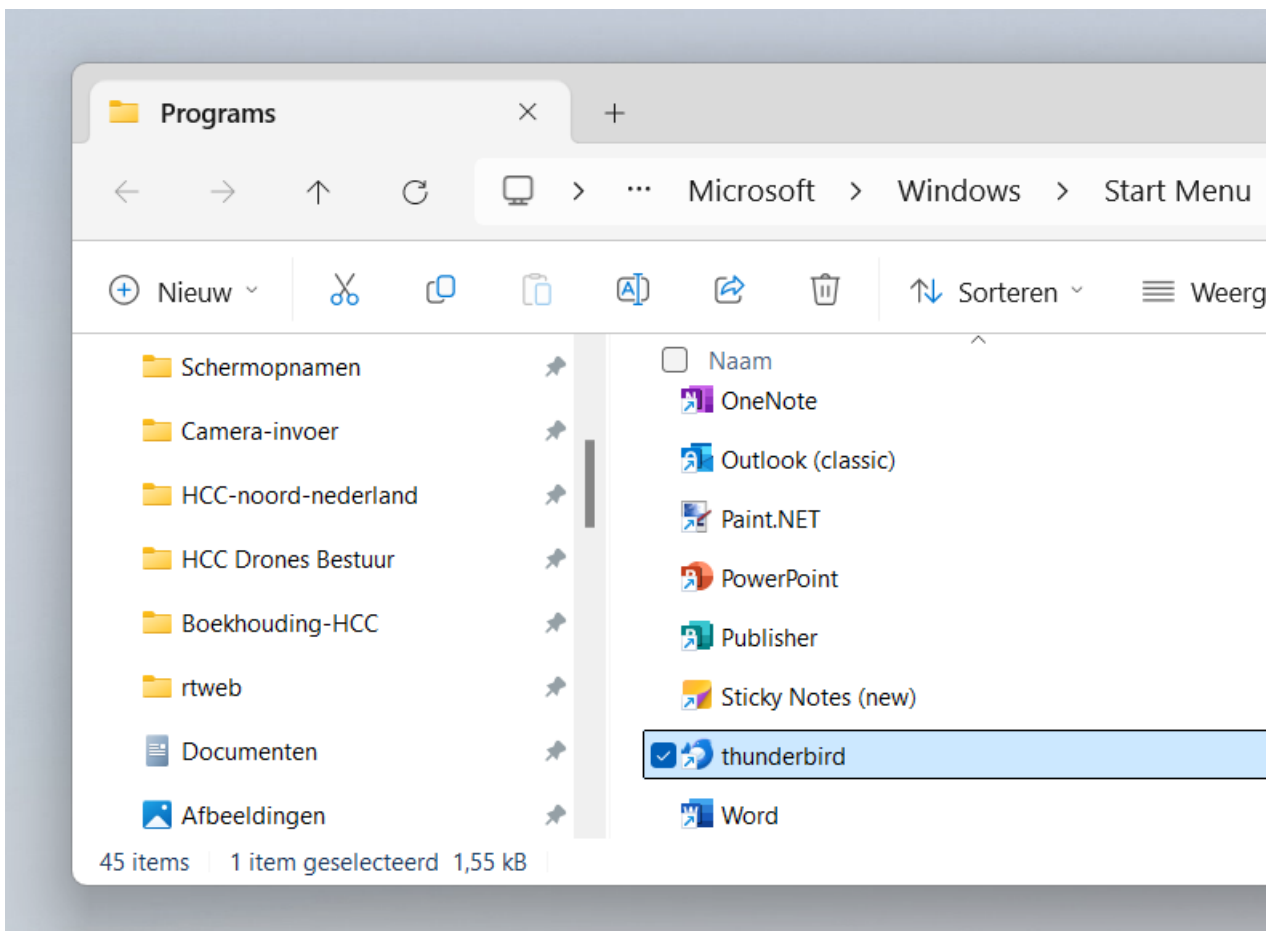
Programs ×
+

> ··· Microsoft > Windows > Start Menu

Nieuw
Sorteren
Weerg

Schermopnamen
Camera-invoer
HCC-noord-nederland
HCC Drones Bestuur
Boekhouding-HCC
rtweb
Documenten
Afbeeldingen

Naam
OneNote
Outlook (classic)
Paint.NET
PowerPoint
Publisher
Sticky Notes (new)
thunderbird
Word

45 items | 1 item geselecteerd 1,55 kB